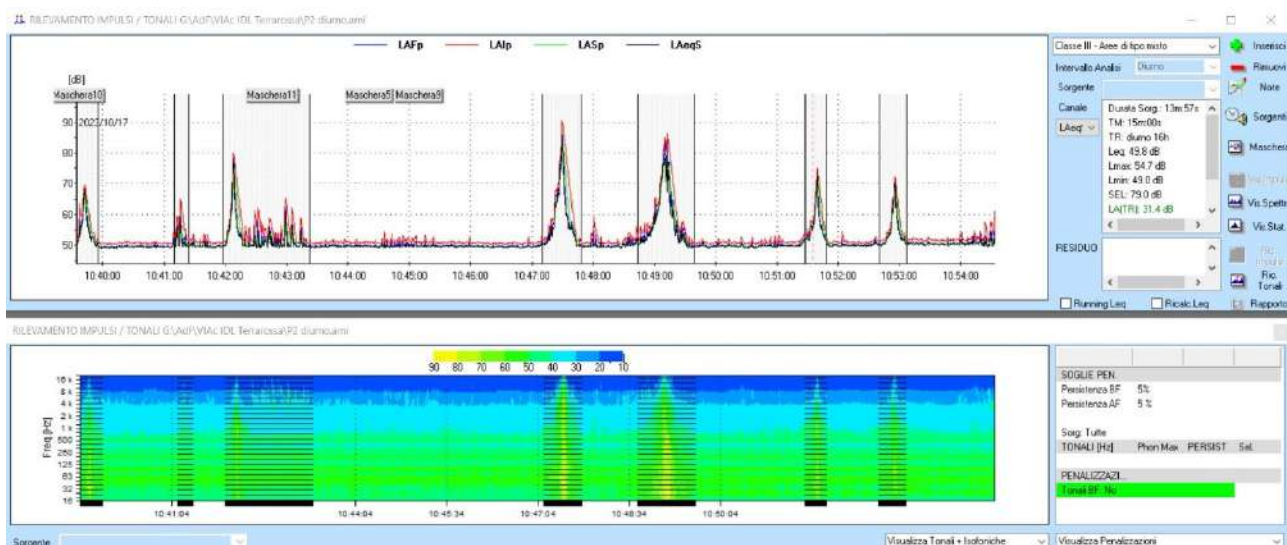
RILEVAMENTO IMPULSI / TONALI G:\AdF\VIAc IDL Terrarossa\P2 diurnoami

LAFp LAIp LASp LAeqS

[dB]

Maschera10 Maschera11 Maschera5 Maschera9

90 2023/10/17

80

70

60

50

10:40:00 10:41:00 10:42:00 10:43:00 10:44:00 10:45:00 10:46:00 10:47:00 10:48:00 10:49:00 10:50:00 10:51:00 10:52:00 10:53:00 10:54:00

Classe III - Aree di tipo misto

Intervallo Analisi Diurno

Sorgente

Canale

LAeq

Durata Sorg.: 13m57s
TM: 15m00s
TR: diurno 16h
Leq: 49.8 dB
Lmax: 54.7 dB
Lmin: 49.0 dB
SEL: 79.0 dB
LA(TR): 31.4 dB

RESIDUO

Running Leq

Ricalc.Leq

Inserisci

Rimuovi

Note

Sorgenti

Maschera

Vis.Spettro

Vis.Stat.

Ric. Impulsi

Ric. Tonali

Rapporto

RILEVAMENTO IMPULSI / TONALI G:\AdF\VIAc IDL Terrarossa\P2 diurnoami

90 80 70 60 50 40 30 20 10

16 k
8 k
4 k
2 k
1 k
500
250
125
63
32
16

Freq [Hz]

10:41:04 10:44:04 10:45:34 10:47:04 10:48:34 10:50:04

SOGLIE PEN.
Persistenza BF 5%
Persistenza AF 5 %

Sorg: Tutte

| TONALI [Hz] | Phon Max | PERSIST | Sel. |
|---|---|---|---|

PENALIZZAZI...
Tonali BF: No

Sorgente

Visualizza Tonali + Isofoniche

Visualizza Penalizzazioni